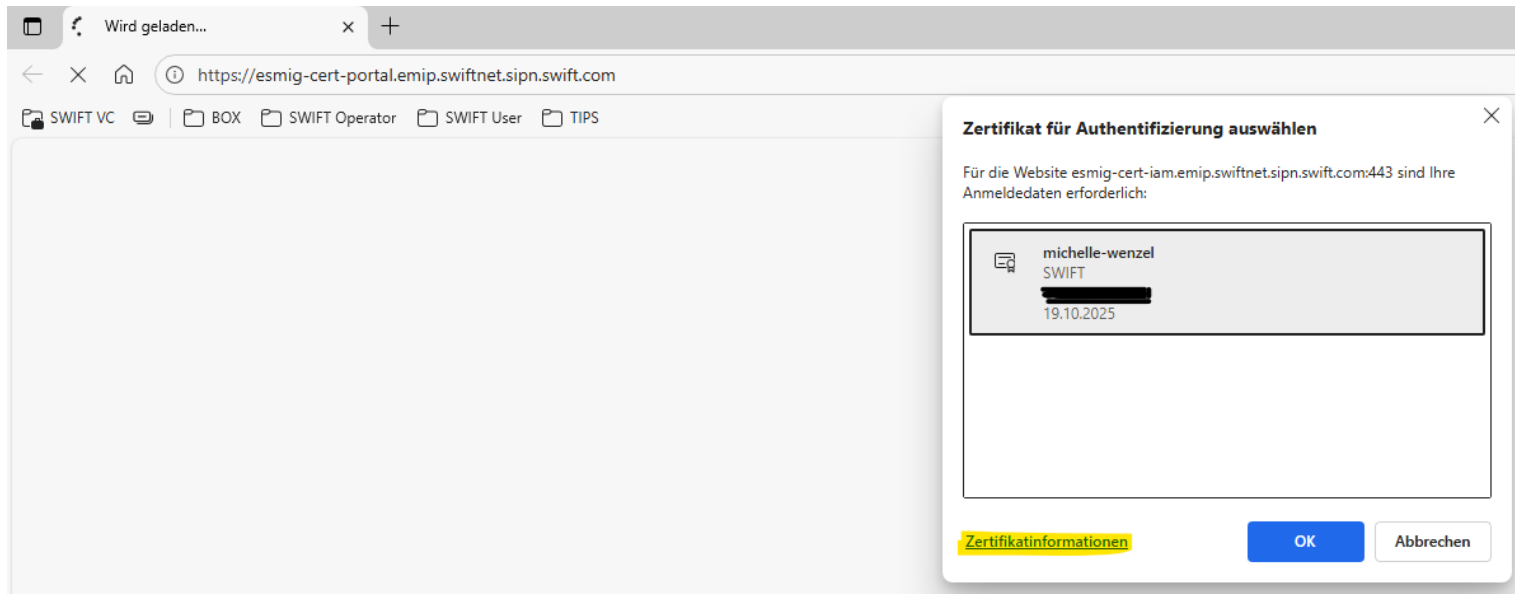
Wird geladen...

https://esmig-cert-portal.emip.swiftnet.sipn.swift.com

SWIFT VC | BOX | SWIFT Operator | SWIFT User | TIPS

Zertifikat für Authentifizierung auswählen

Für die Website esmig-cert-iam.emip.swiftnet.sipn.swift.com:443 sind Ihre Anmeldedaten erforderlich:

michelle-wenzel
SWIFT
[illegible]
19.10.2025

Zertifikatinformationen

OK

Abbrechen